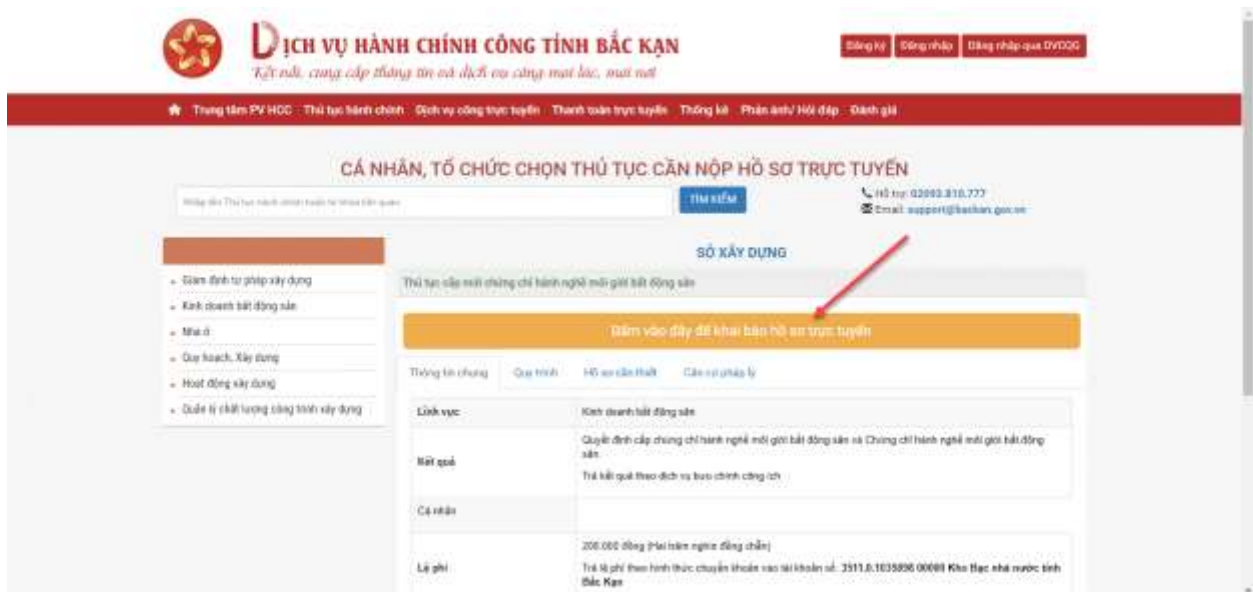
DỊCH VỤ HÀNH CHÍNH CÔNG TỈNH BẮC KẠN
Kết nối, cung cấp thông tin và dịch vụ công mọi lúc, mọi nơi

Đăng ký | Đăng nhập | Đăng nhập qua DVCQG

Trung tâm PV HCC | Thủ tục hành chính | Dịch vụ công trực tuyến | Thanh toán trực tuyến | Thống kê | Phản ánh/ Hỏi đáp | Đánh giá

CÁ NHÂN, TỔ CHỨC CHỌN THỦ TỤC CẦN NỘP HỒ SƠ TRỰC TUYẾN

Nhập tên Thủ tục hành chính hoặc từ khoá liên quan

TÌM KIẾM

Hỗ trợ: 02093.810.777
Email: support@backan.gov.vn

- Giám định tư pháp xây dựng
- Kinh doanh bất động sản
- Nhà ở
- Quy hoạch, Xây dựng
- Hoạt động xây dựng
- Quản lý chất lượng công trình xây dựng

SỞ XÂY DỰNG

Thủ tục cấp mới chứng chỉ hành nghề môi giới bất động sản

Bấm vào đây để khai báo hồ sơ trực tuyến

Thông tin chung | Quy trình | Hồ sơ cần thiết | Căn cứ pháp lý

| Lĩnh vực | Kinh doanh bất động sản |
|---|---|
| Kết quả | Quyết định cấp chứng chỉ hành nghề môi giới bất động sản và Chứng chỉ hành nghề môi giới bất động sản<br>Trả kết quả theo dịch vụ bưu chính công ích |
| Cá nhân | |
| Lệ phí | 200.000 đồng (Hai trăm nghìn đồng chẵn)<br>Trả lệ phí theo hình thức chuyển khoản vào tài khoản số: 3511.0.1035896 00000 Kho Bạc nhà nước tỉnh Bắc Kạn |